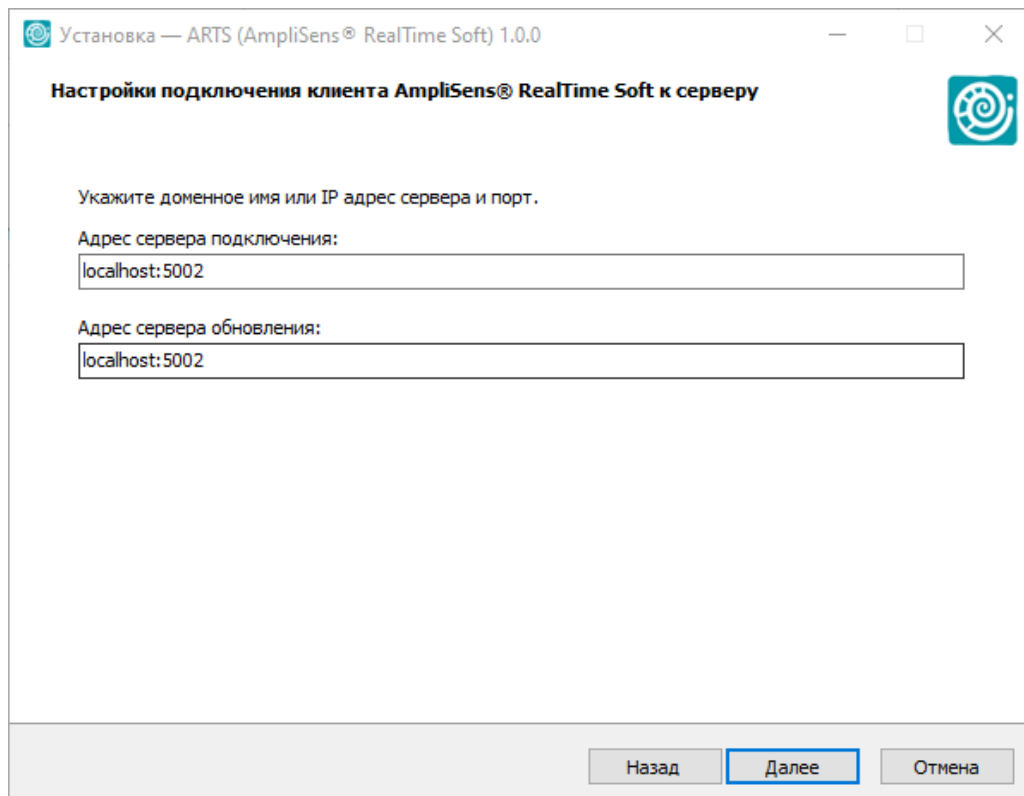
Установка — ARTS (AmpliSens® RealTime Soft) 1.0.0

Настройки подключения клиента AmpliSens® RealTime Soft к серверу

Укажите доменное имя или IP адрес сервера и порт.

Адрес сервера подключения:

localhost:5002

Адрес сервера обновления:

localhost:5002

Назад | Далее | Отмена